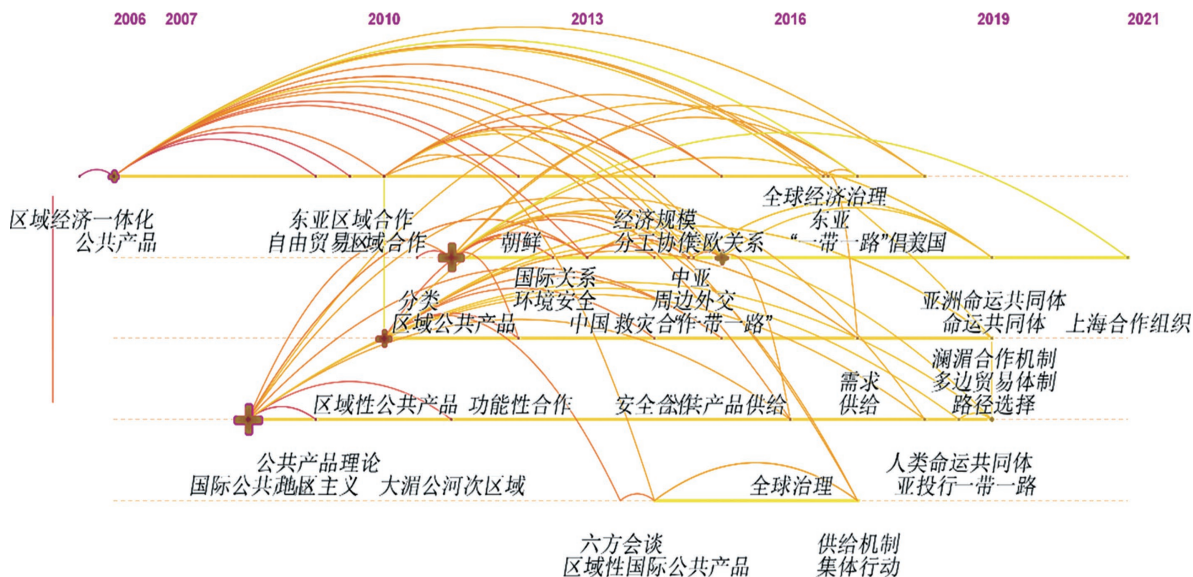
2006 2007 2010 2013 2016 2019 2021

区域经济一体化
公共产品

东亚区域合作
自由贸易区域合作

朝鲜

经济规模
分工协作 欧关系

全球经济治理
东亚
"一带一路"倡议 美国

国际关系
环境安全

中亚
周边外交

分类
区域公共产品

中国 救灾合作 "一带一路"

亚洲命运共同体
命运共同体 上海合作组织

澜湄合作机制
多边贸易体制
路径选择

区域性公共产品 功能性合作

安全合作 公共产品供给

需求
供给

公共产品理论
国际公共产品 地区主义 大湄公河次区域

全球治理

人类命运共同体
亚投行 一带一路

六方会谈
区域性国际公共产品

供给机制
集体行动